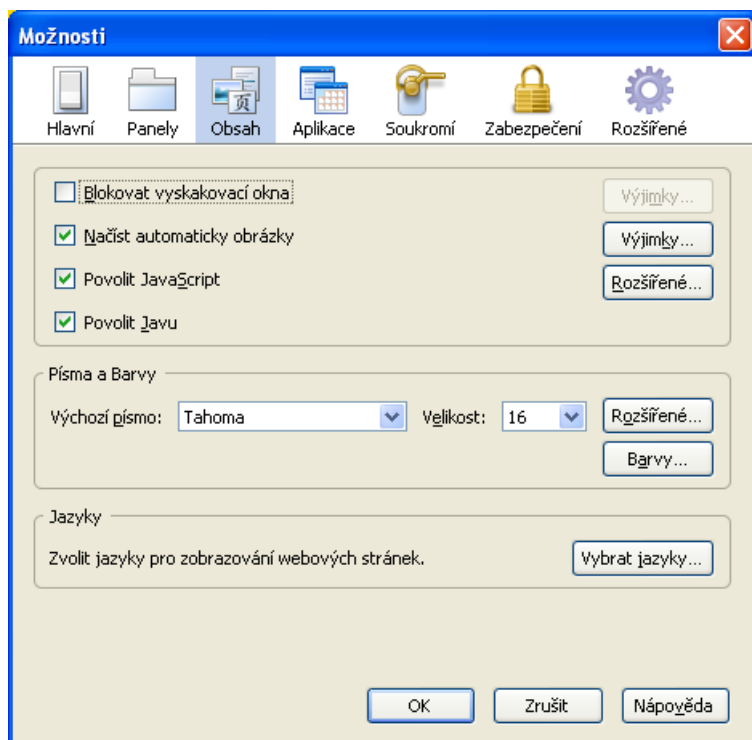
Možnosti

Hlavní
Panely
Obsah
Aplikace
Soukromí
Zabezpečení
Rozšířené

Blokovat vyskakovací okna
Výjimky...
Načíst automaticky obrázky
Výjimky...
Povolit JavaScript
Rozšířené...
Povolit Javu

Písma a Barvy
Výchozí písmo: Tahoma
Velikost: 16
Rozšířené...
Barvy...

Jazyky
Zvolit jazyky pro zobrazování webových stránek.
Vybrat jazyky...

OK
Zrušit
Nápověda